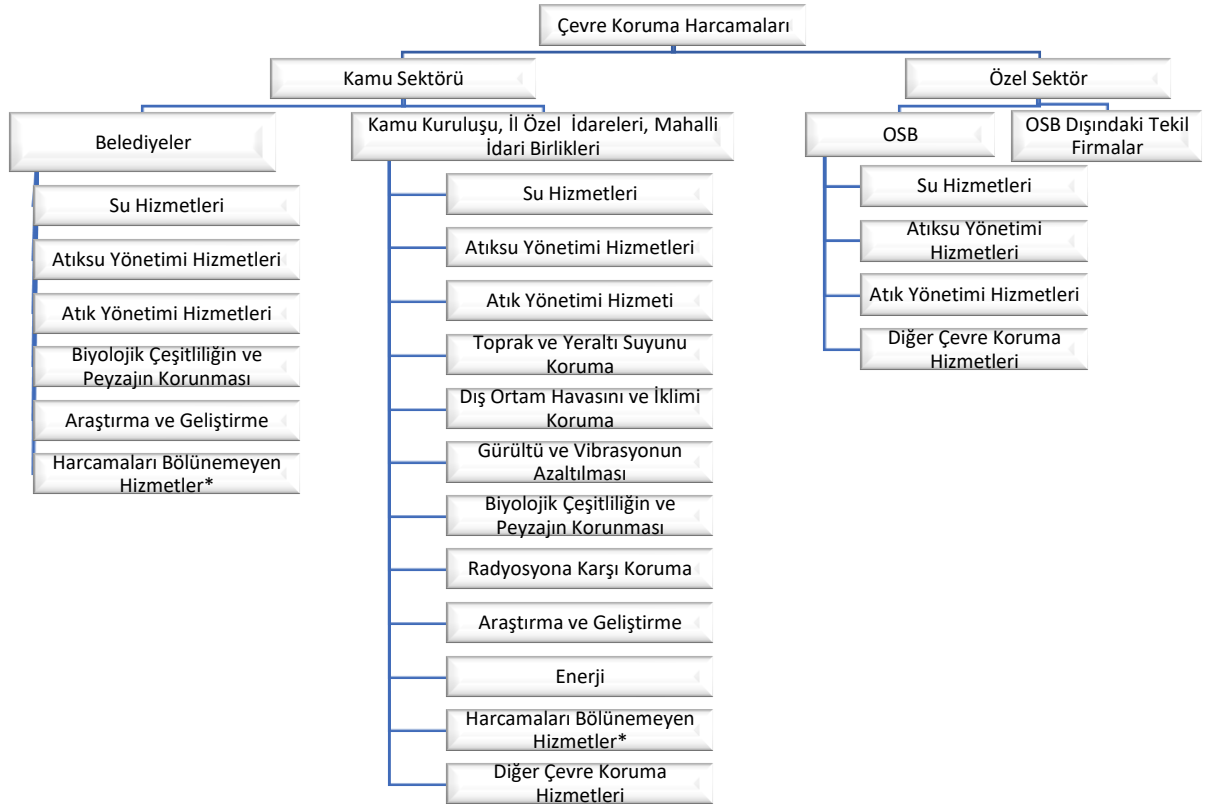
Çevre Koruma Harcamaları

Kamu Sektörü

Özel Sektör

Belediyeler

Kamu Kuruluşu, İl Özel İdareleri, Mahalli İdari Birlikleri

OSB

OSB Dışındaki Tekil Firmalar

Su Hizmetleri

Atıksu Yönetimi Hizmetleri

Atık Yönetimi Hizmetleri

Biyolojik Çeşitliliğin ve Peyzajın Korunması

Araştırma ve Geliştirme

Harcamaları Bölünemeyen Hizmetler*

Su Hizmetleri

Atıksu Yönetimi Hizmetleri

Atık Yönetimi Hizmeti

Toprak ve Yeraltı Suyunu Koruma

Dış Ortam Havasını ve İklimi Koruma

Gürültü ve Vibrasyonun Azaltılması

Biyolojik Çeşitliliğin ve Peyzajın Korunması

Radyosyona Karşı Koruma

Araştırma ve Geliştirme

Enerji

Harcamaları Bölünemeyen Hizmetler*

Diğer Çevre Koruma Hizmetleri

Su Hizmetleri

Atıksu Yönetimi Hizmetleri

Atık Yönetimi Hizmetleri

Diğer Çevre Koruma Hizmetleri